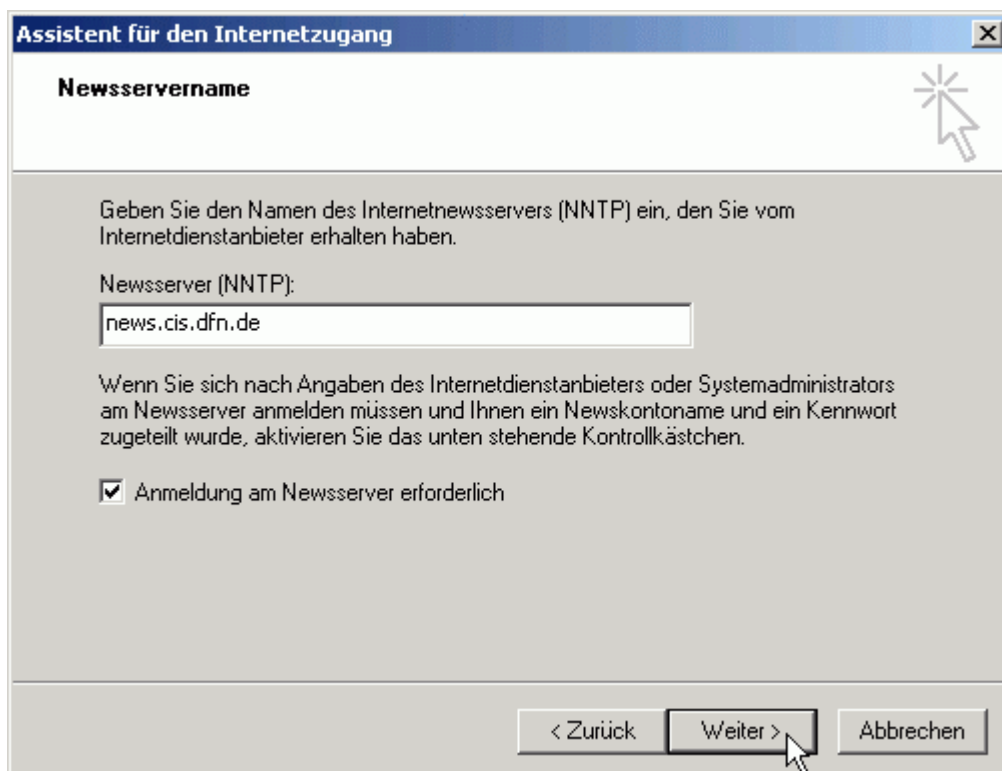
Assistent für den Internetzugang

Newsservername

Geben Sie den Namen des Internetnewsservers (NNTP) ein, den Sie vom Internetdienstanbieter erhalten haben.

Newsserver (NNTP):

news.cis.dfn.de

Wenn Sie sich nach Angaben des Internetdienstanbieters oder Systemadministrators am Newsserver anmelden müssen und Ihnen ein Newskontoname und ein Kennwort zugeteilt wurde, aktivieren Sie das unten stehende Kontrollkästchen.

☑ Anmeldung am Newsserver erforderlich

< Zurück | Weiter > | Abbrechen